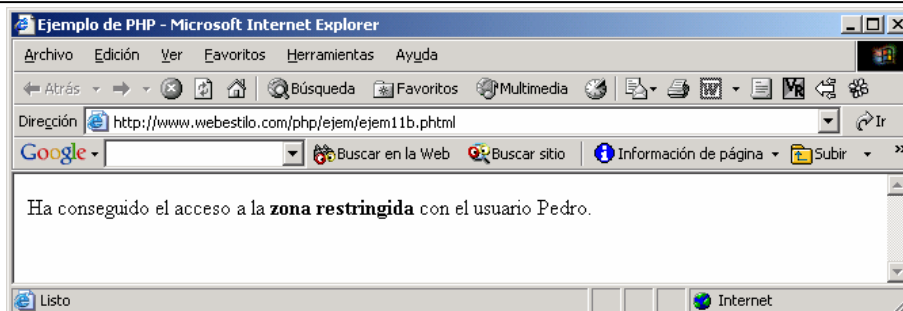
Ejemplo de PHP - Microsoft Internet Explorer

Archivo Edición Ver Favoritos Herramientas Ayuda

Atrás Búsqueda Favoritos Multimedia

Dirección http://www.webestilo.com/php/ejem/ejem11b.phtml Ir

Google Buscar en la Web Buscar sitio Información de página Subir

Ha conseguido el acceso a la **zona restringida** con el usuario Pedro.

Listo Internet